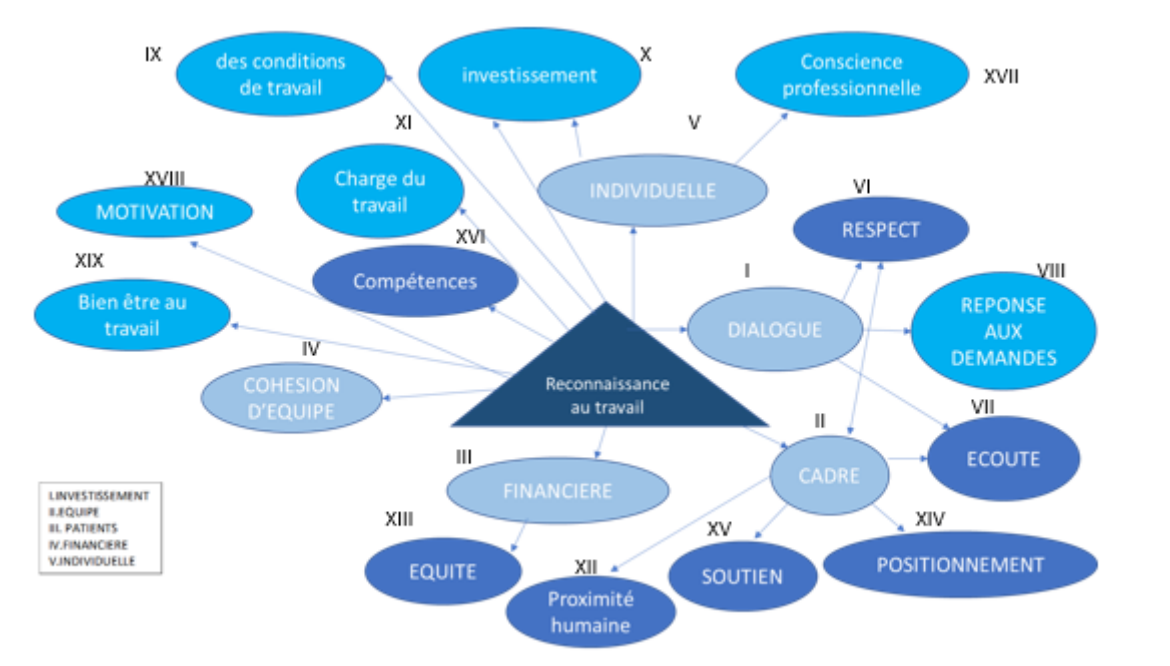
IX
des conditions de travail

investissement
X

Conscience professionnelle
XVII

XI
V

Charge du travail

INDIVIDUELLE

XVIII
MOTIVATION

VI
RESPECT

XVI
Compétences

XIX
Bien être au travail

I
DIALOGUE

VIII
REPONSE AUX DEMANDES

IV
COHESION D'EQUIPE

Reconnaissance au travail

VII
ECOUTE

II
CADRE

III
FINANCIERE

I.INVESTISSEMENT
II.EQUIPE
III. PATIENTS
IV.FINANCIERE
V.INDIVIDUELLE

XIII
EQUITE

XV
SOUTIEN

XIV
POSITIONNEMENT

XII
Proximité humaine